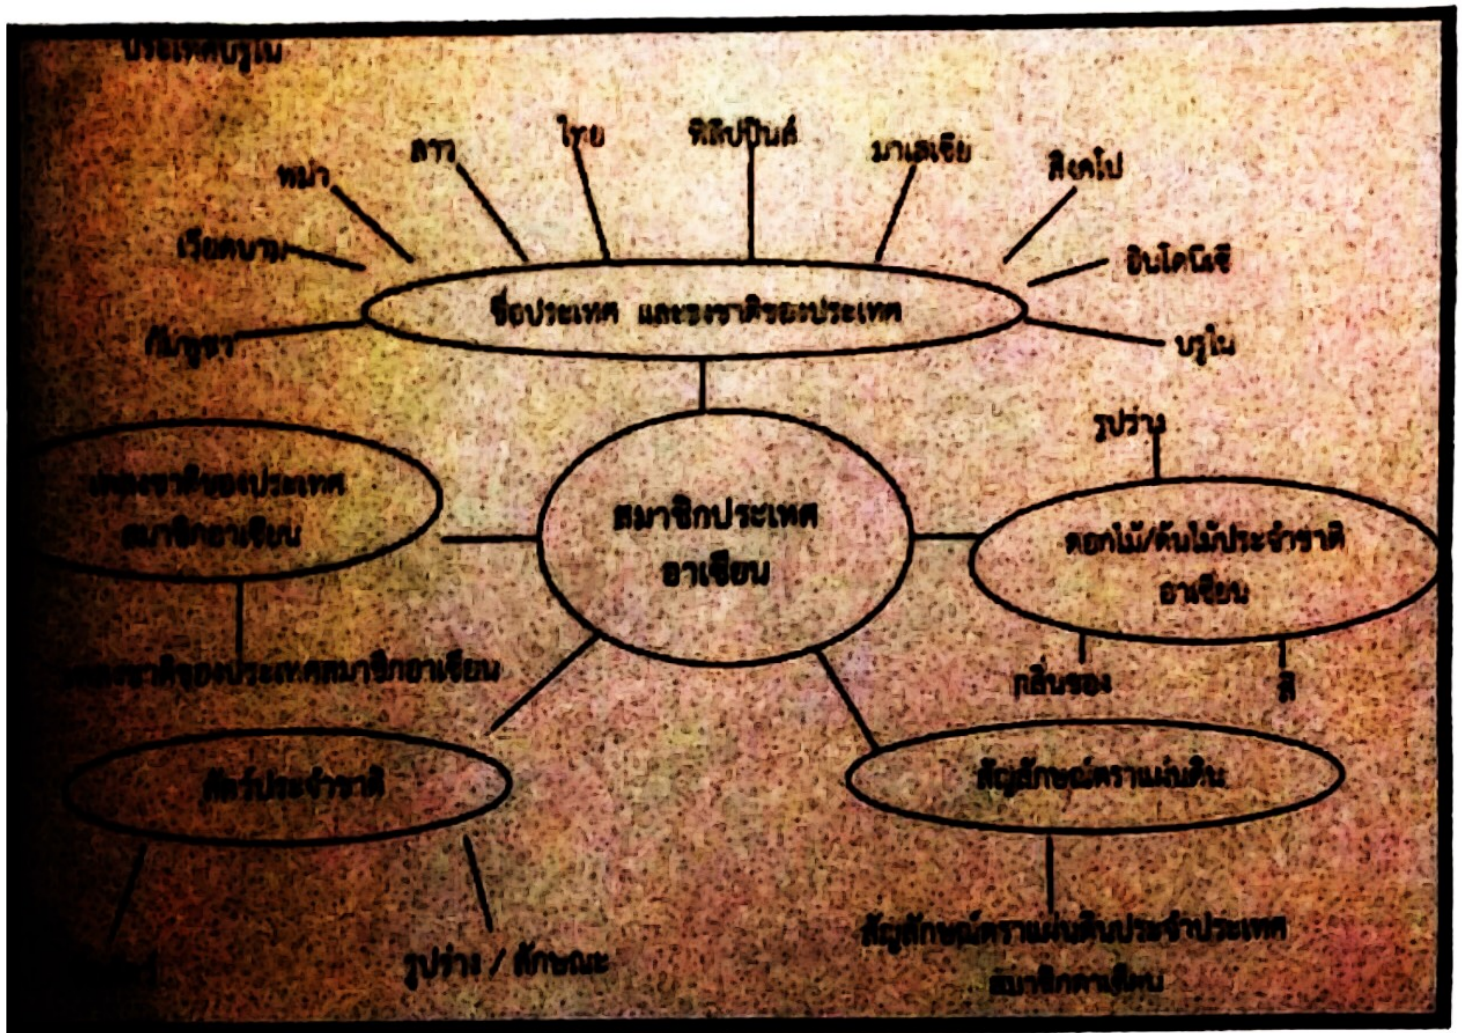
ประเทศบรูไน

พม่า

ลาว

ไทย

ฟิลิปปินส์

มาเลเซีย

สิงคโปร์

เวียดนาม

อินโดนีเซีย

ชื่อประเทศ และธงชาติของประเทศ

กัมพูชา

บรูไน

รูปร่าง

ธงชาติของประเทศสมาชิกอาเซียน

สมาชิกประเทศอาเซียน

ดอกไม้/ต้นไม้ประจำชาติอาเซียน

ธงชาติของประเทศสมาชิกอาเซียน

กลิ่นของ

สี

สัตว์ประจำชาติ

สัญลักษณ์ตราแผ่นดิน

สัญลักษณ์ตราแผ่นดินประจำประเทศสมาชิกอาเซียน

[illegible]

รูปร่าง / ลักษณะ